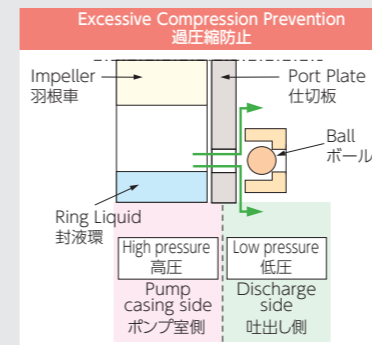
Excessive Compression Prevention
過圧縮防止

Impeller
羽根車

Port Plate
仕切板

Ball
ボール

Ring Liquid
封液環

High pressure
高圧

Low pressure
低圧

Pump casing side
ポンプ室側

Discharge side
吐出し側